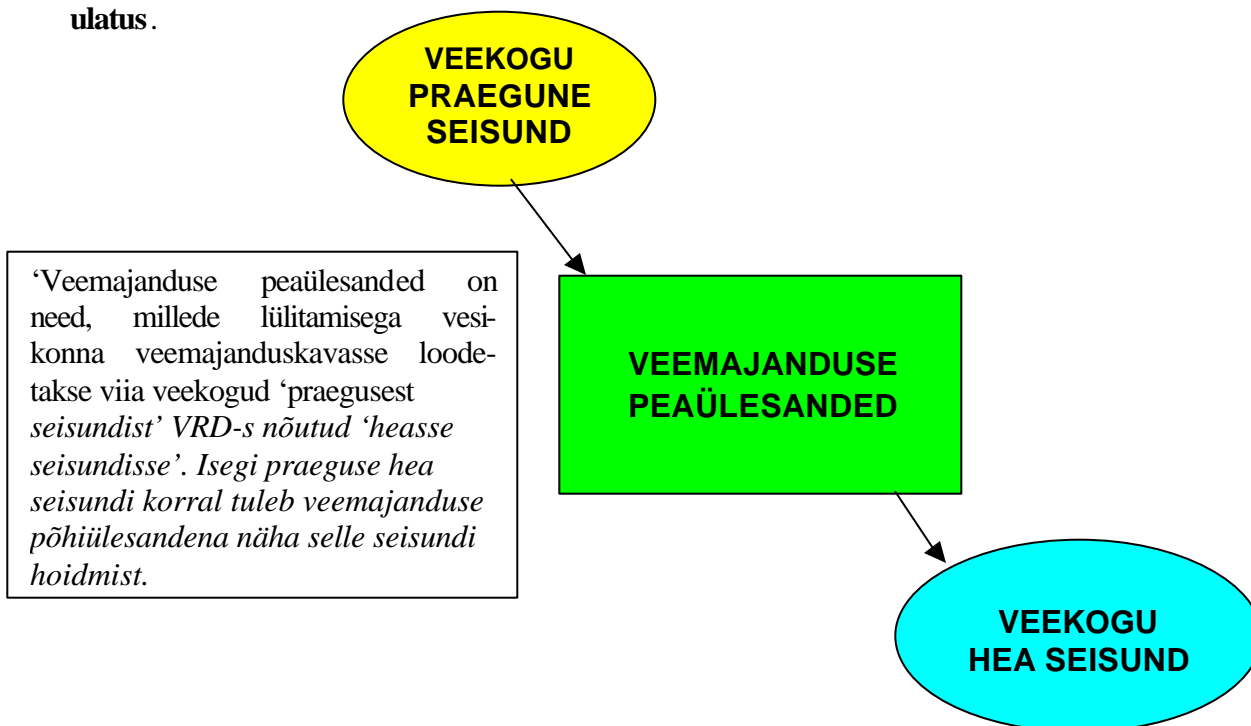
ulatus.

VEEKOGU PRAEGUNE SEISUND

'Veemajanduse peaülesanded on need, millede lülitamisega vesikonna veemajanduskavasse loodetakse viia veekogud 'praegusest seisundist' VRD-s nõutud 'heasse seisundisse'. Isegi praeguse hea seisundi korral tuleb veemajanduse põhiülesandena näha selle seisundi hoidmist.

VEEMAJANDUSE PEAÜLESANDED

VEEKOGU HEA SEISUND